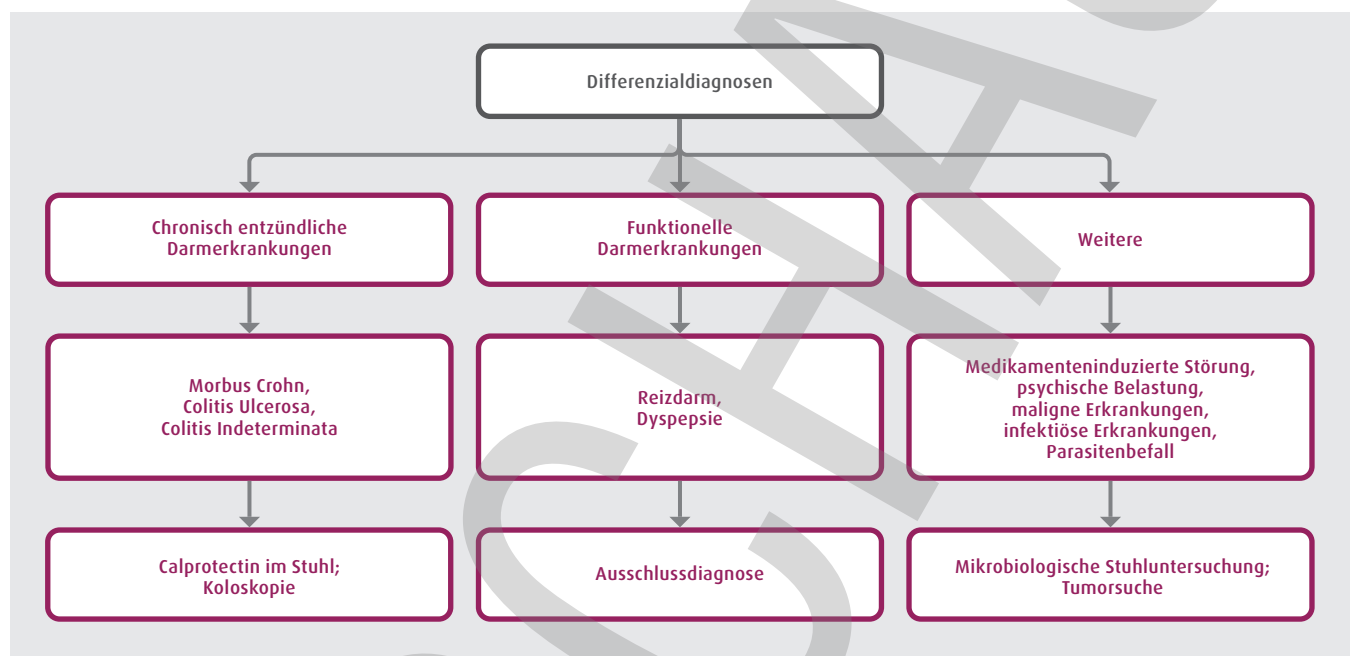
Differenzialdiagnosen

Chronisch entzündliche Darmerkrankungen

Morbus Crohn, Colitis Ulcerosa, Colitis Indeterminata

Calprotectin im Stuhl; Koloskopie

Funktionelle Darmerkrankungen

Reizdarm, Dyspepsie

Ausschlussdiagnose

Weitere

Medikamenteninduzierte Störung, psychische Belastung, maligne Erkrankungen, infektiöse Erkrankungen, Parasitenbefall

Mikrobiologische Stuhluntersuchung; Tumorsuche